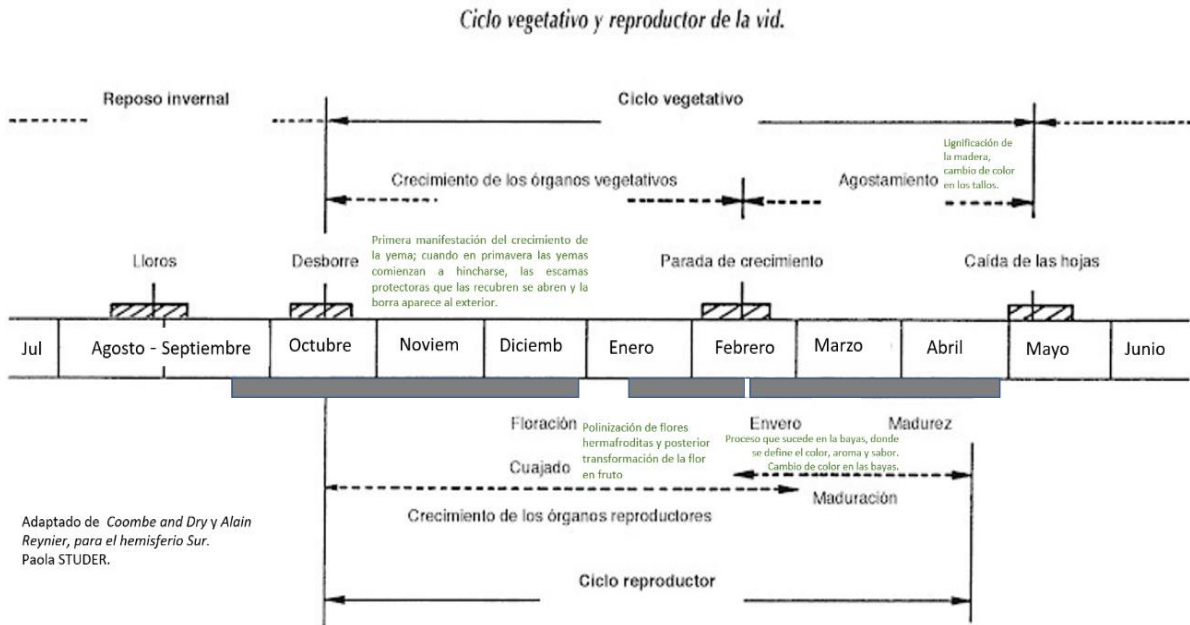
Ciclo vegetativo y reproductor de la vid.

Reposo invernal

Ciclo vegetativo

Lignificación de la madera, cambio de color en los tallos.

Crecimiento de los órganos vegetativos

Agostamiento

Primera manifestación del crecimiento de la yema; cuando en primavera las yemas comienzan a hincharse, las escamas protectoras que las recubren se abren y la borra aparece al exterior.

Lloros

Desborre

Parada de crecimiento

Caída de las hojas

| Jul | Agosto - Septiembre | Octubre | Noviem | Diciemb | Enero | Febrero | Marzo | Abril | Mayo | Junio |
|---|---|---|---|---|---|---|---|---|---|---|

Floración

Polinización de flores hermafroditas y posterior transformación de la flor en fruto

Envero

Madurez

Proceso que sucede en la bayas, donde se define el color, aroma y sabor. Cambio de color en las bayas.

Cuajado

Maduración

Crecimiento de los órganos reproductores

Adaptado de Coombe and Dry y Alain Reynier, para el hemisferio Sur. Paola STUDER.

Ciclo reproductor